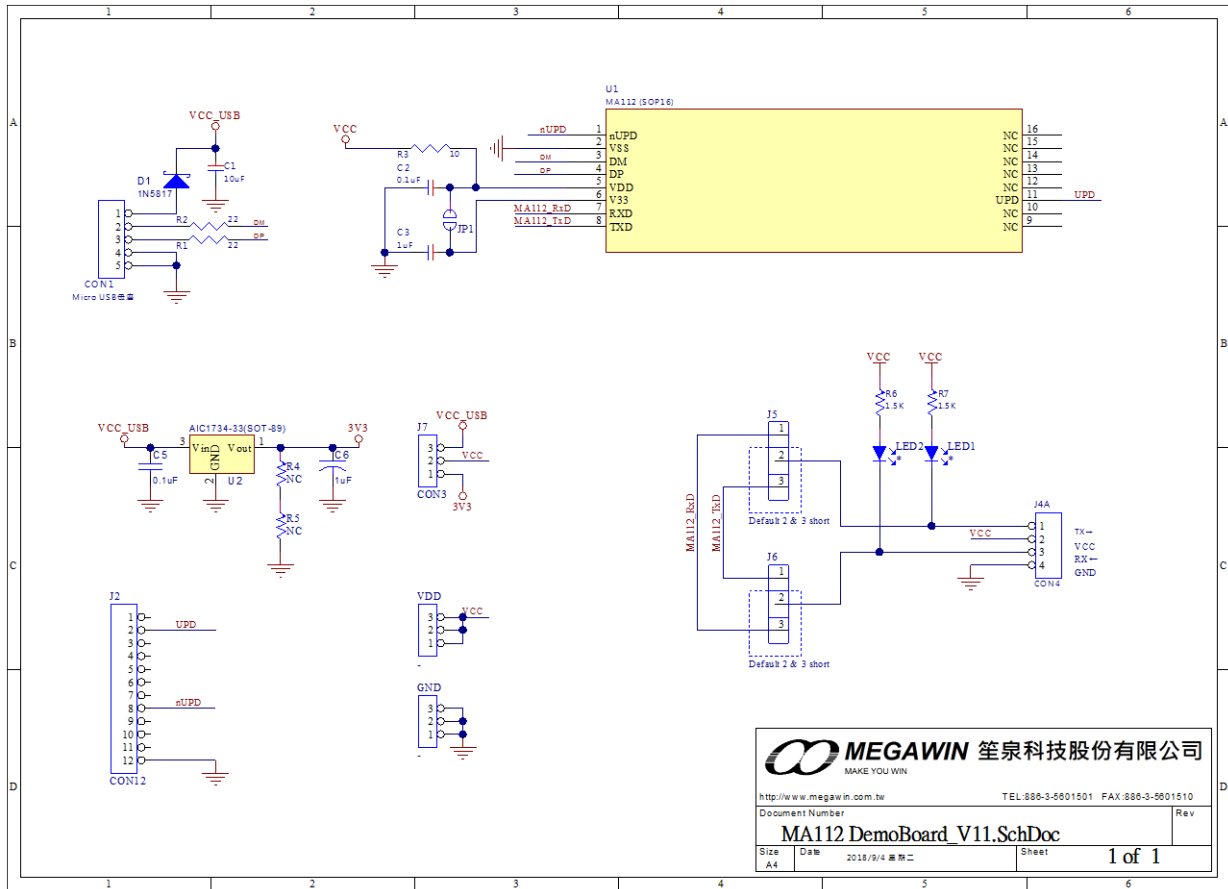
1 2 3 4 5 6

A B C D

VCC_USB
C1
10uF
D1
1N5817
R2 22 DM
R1 22 DP
1
2
3
4
5
CON1
Micro USB母座

VCC
R3 10
C2
0.1uF
C3
1uF
JP1

U1
MA112 (SOP16)
nUPD 1 nUPD
2 VSS
DM 3 DM
DP 4 DP
5 VDD
6 V33
MA112_RxD 7 RXD
MA112_TxD 8 TXD
NC 16
NC 15
NC 14
NC 13
NC 12
UPD 11
NC 10
NC 9
UPD

VCC_USB
AIC1734-33(SOT-89)
3 Vin Vout 1
GND
2 U2
C5
0.1uF
R4
NC
R5
NC
C6
1uF
3V3

J7
VCC_USB
3
2 VCC
1
CON3
3V3

VCC VCC
R6 1.5K
R7 1.5K
LED2 LED1
J5
1
2
3
Default 2 & 3 short
MA112_RxD
MA112_TxD
J6
1
2
3
Default 2 & 3 short
J4A
VCC
1 TX→
2 VCC
3 RX←
4 GND
CON4

J2
1
2 UPD
3
4
5
6
7
8 nUPD
9
10
11
12
CON12

VDD
3
2 VCC
1
-

GND
3
2
1
-

MEGAWIN 笙泉科技股份有限公司
MAKE YOU WIN
http://www.megawin.com.tw TEL:886-3-5601501 FAX:886-3-5601510
Document Number
Rev
MA112 DemoBoard_V11.SchDoc
Size
A4
Date
2018/9/4 星期二
Sheet
1 of 1